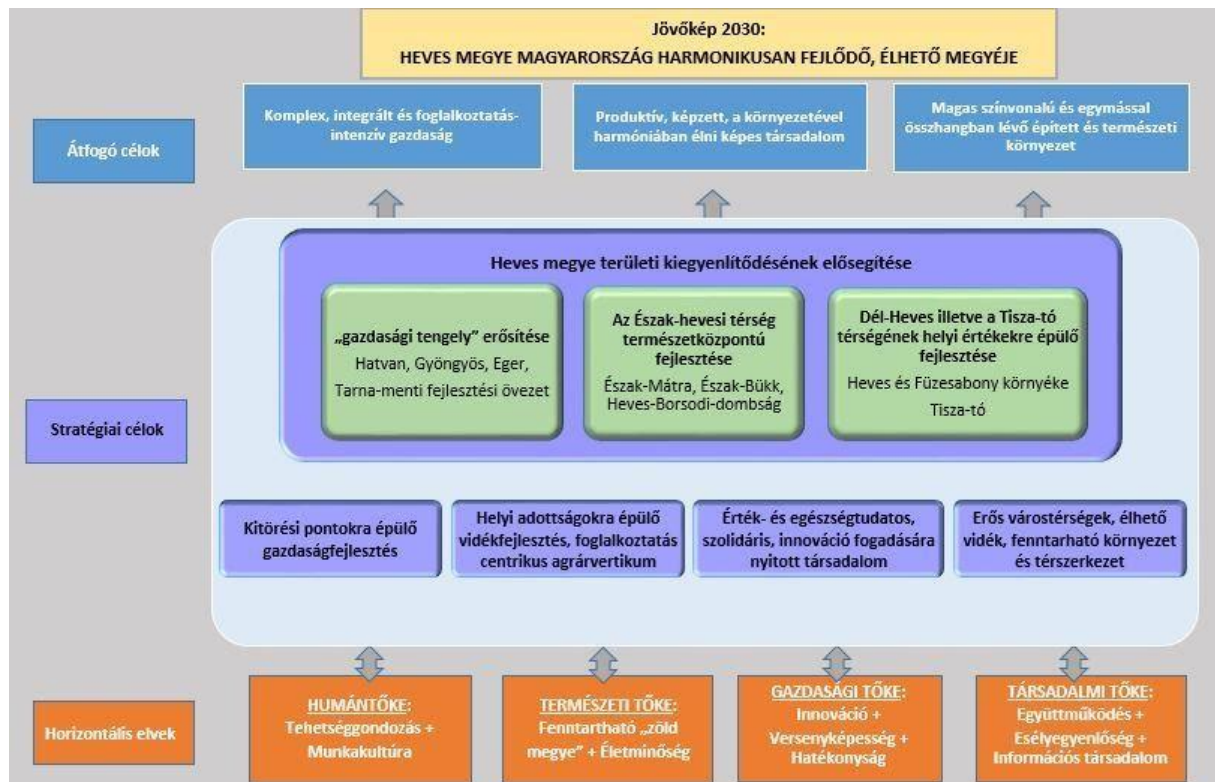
Jövőkép 2030:
HEVES MEGYE MAGYARORSZÁG HARMONIKUSAN FEJLŐDŐ, ÉLHETŐ MEGYÉJE

Átfogó célok

Komplex, integrált és foglalkoztatás-intenzív gazdaság

Produktív, képzett, a környezetével harmóniában élni képes társadalom

Magas színvonalú és egymással összhangban lévő épített és természeti környezet

Stratégiai célok

Heves megye területi kiegyenlítődésének elősegítése

„gazdasági tengely" erősítése
Hatvan, Gyöngyös, Eger, Tarna-menti fejlesztési övezet

Az Észak-hevesi térség természetközpontú fejlesztése
Észak-Mátra, Észak-Bükk, Heves-Borsodi-dombság

Dél-Heves illetve a Tisza-tó térségének helyi értékekre épülő fejlesztése
Heves és Füzesabony környéke
Tisza-tó

Kitörési pontokra épülő gazdaságfejlesztés

Helyi adottságokra épülő vidékfejlesztés, foglalkoztatás centrikus agrárvertikum

Érték- és egészségtudatos, szolidáris, innováció fogadására nyitott társadalom

Erős várostérségek, élhető vidék, fenntartható környezet és térszerkezet

Horizontális elvek

HUMÁNTŐKE:
Tehetséggondozás + Munkakultúra

TERMÉSZETI TŐKE:
Fenntartható „zöld megye" + Életminőség

GAZDASÁGI TŐKE:
Innováció + Versenyképesség + Hatékonyság

TÁRSADALMI TŐKE:
Együttműködés + Esélyegyenlőség + Információs társadalom